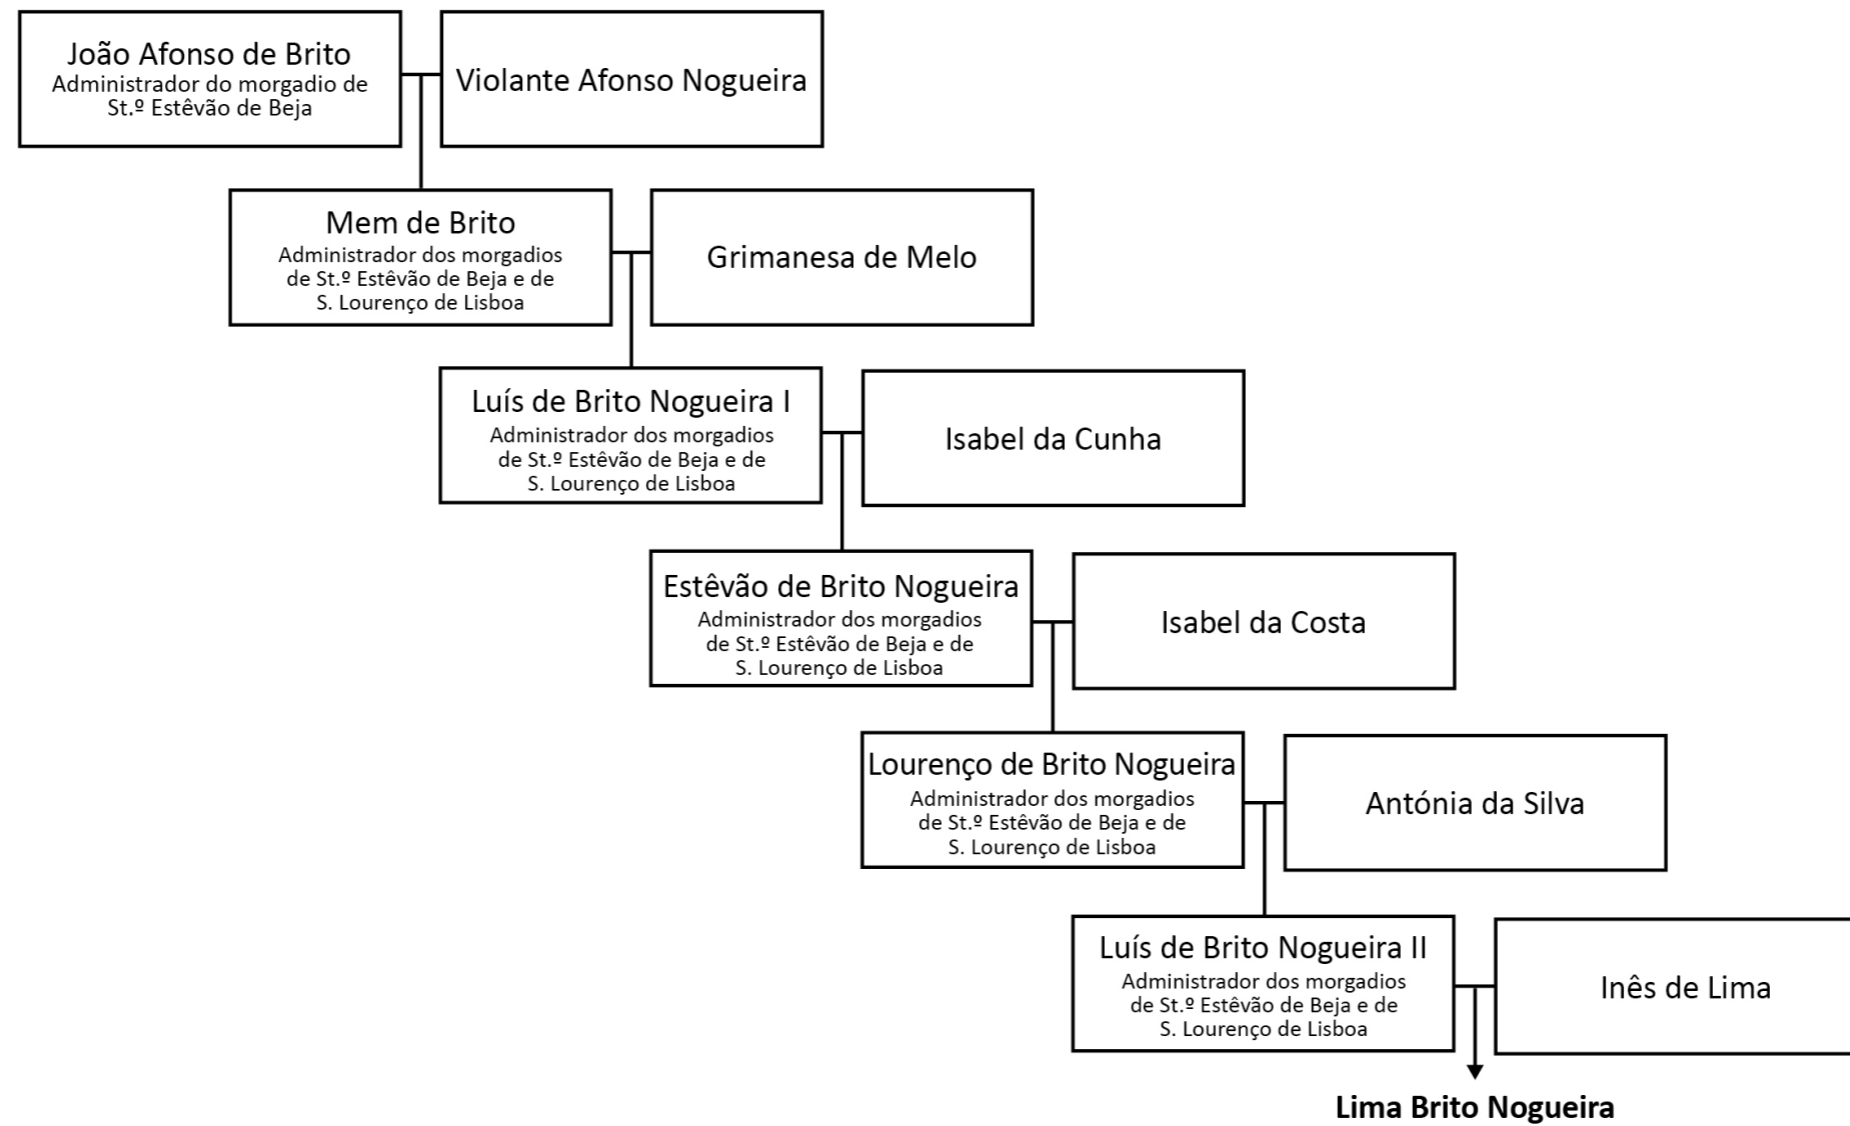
João Afonso de Brito
Administrador do morgadio de St.º Estêvão de Beja

Violante Afonso Nogueira

Mem de Brito
Administrador dos morgadios de St.º Estêvão de Beja e de S. Lourenço de Lisboa

Grimanesa de Melo

Luís de Brito Nogueira I
Administrador dos morgadios de St.º Estêvão de Beja e de S. Lourenço de Lisboa

Isabel da Cunha

Estêvão de Brito Nogueira
Administrador dos morgadios de St.º Estêvão de Beja e de S. Lourenço de Lisboa

Isabel da Costa

Lourenço de Brito Nogueira
Administrador dos morgadios de St.º Estêvão de Beja e de S. Lourenço de Lisboa

Antónia da Silva

Luís de Brito Nogueira II
Administrador dos morgadios de St.º Estêvão de Beja e de S. Lourenço de Lisboa

Inês de Lima

**Lima Brito Nogueira**